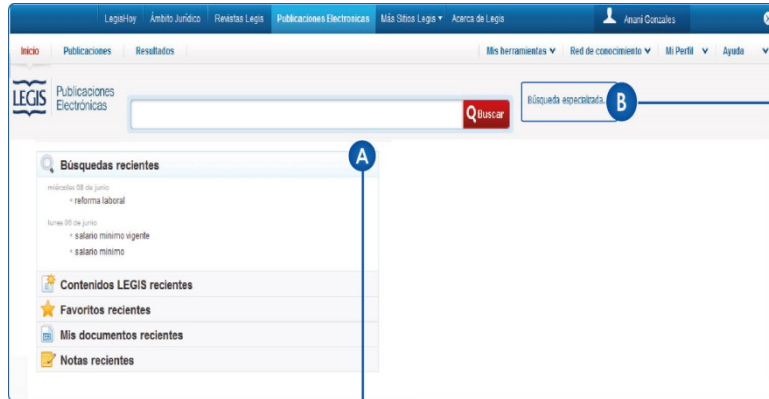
LegisHoy | Ámbito Jurídico | Revistas Legis | Publicaciones Electronicas | Más Sitios Legis ▾ | Acerca de Legis

Anani Gonzales

Inicio | Publicaciones | Resultados

Mis herramientas ∨ | Red de conocimiento ∨ | Mi Perfil ∨ | Ayuda ∨

LEGIS Publicaciones Electrónicas

Buscar

Búsqueda especializada

B

A

Búsquedas recientes

miércoles 08 de junio
• reforma laboral

lunes 06 de junio
• salario minimo vigente
• salario minimo

Contenidos LEGIS recientes

Favoritos recientes

Mis documentos recientes

Notas recientes